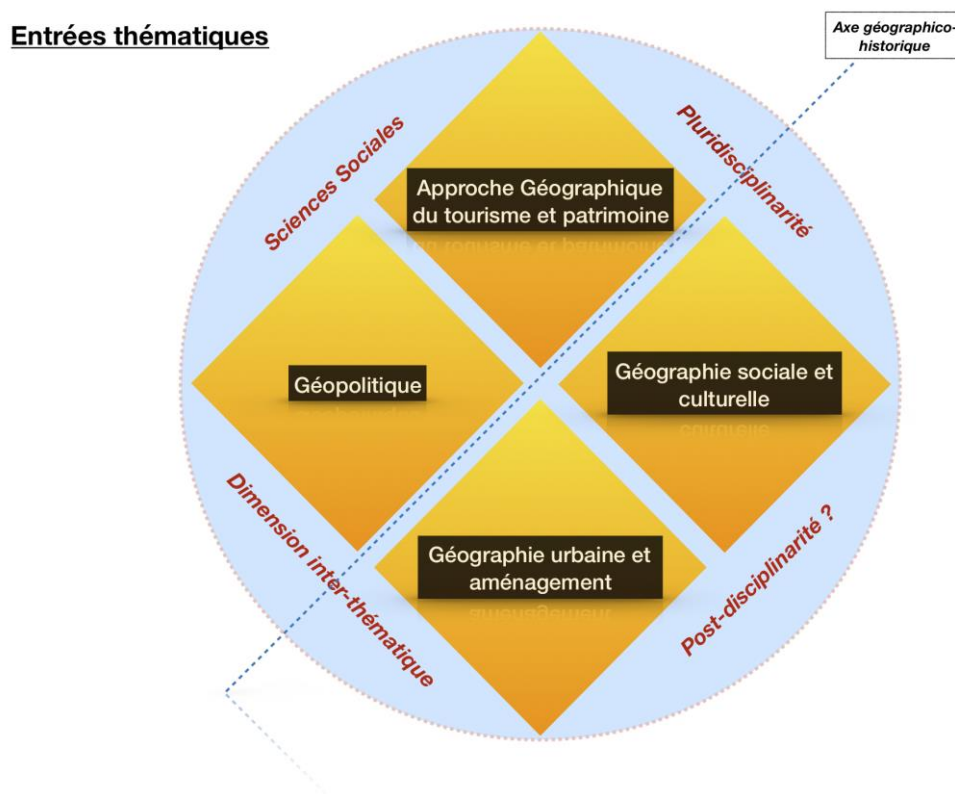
Entrées thématiques

Axe géographico-historique

Sciences Sociales

Pluridisciplinarité

Approche Géographique du tourisme et patrimoine

Géopolitique

Géographie sociale et culturelle

Géographie urbaine et aménagement

Dimension inter-thématique

Post-disciplinarité ?